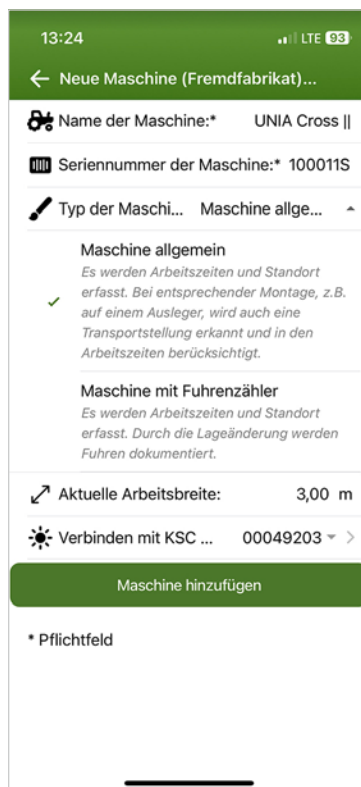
13:24

LTE 93

← Neue Maschine (Fremdfabrikat)...

Name der Maschine:* UNIA Cross ||

Seriennummer der Maschine:* 100011S

Typ der Maschi... Maschine allge...

Maschine allgemein
Es werden Arbeitszeiten und Standort erfasst. Bei entsprechender Montage, z.B. auf einem Ausleger, wird auch eine Transportstellung erkannt und in den Arbeitszeiten berücksichtigt.

Maschine mit Fuhrenzähler
Es werden Arbeitszeiten und Standort erfasst. Durch die Lageänderung werden Fuhren dokumentiert.

Aktuelle Arbeitsbreite: 3,00 m

Verbinden mit KSC ... 00049203

Maschine hinzufügen

* Pflichtfeld